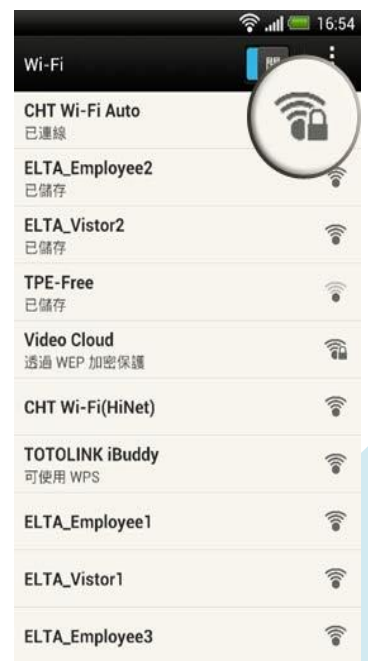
16:54

Wi-Fi

CHT Wi-Fi Auto
已連線

ELTA_Employee2
已儲存

ELTA_Vistor2
已儲存

TPE-Free
已儲存

Video Cloud
透過 WEP 加密保護

CHT Wi-Fi(HiNet)

TOTOLINK iBuddy
可使用 WPS

ELTA_Employee1

ELTA_Vistor1

ELTA_Employee3